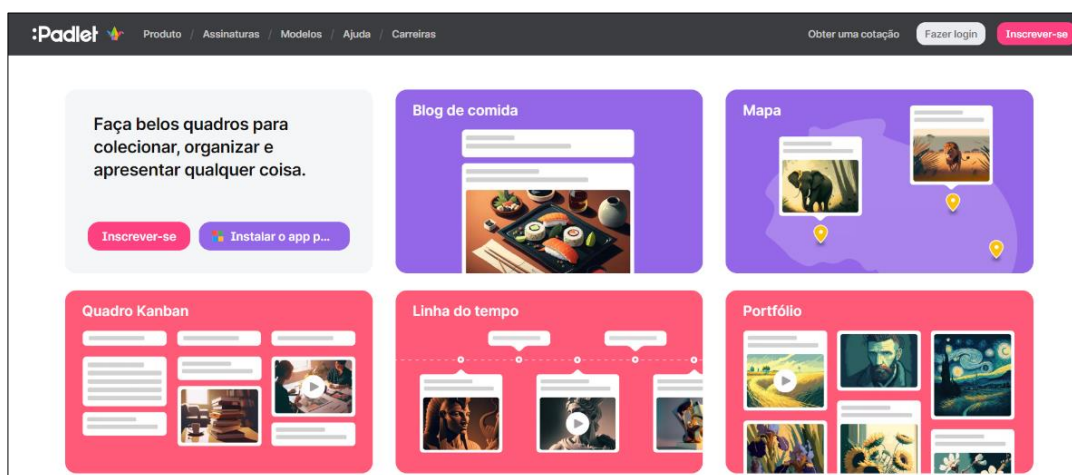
:Padlet Produto / Assinaturas / Modelos / Ajuda / Carreiras Obter uma cotação Fazer login Inscrever-se

Faça belos quadros para colecionar, organizar e apresentar qualquer coisa.

Inscrever-se Instalar o app p...

Blog de comida

Mapa

Quadro Kanban

Linha do tempo

Portfólio